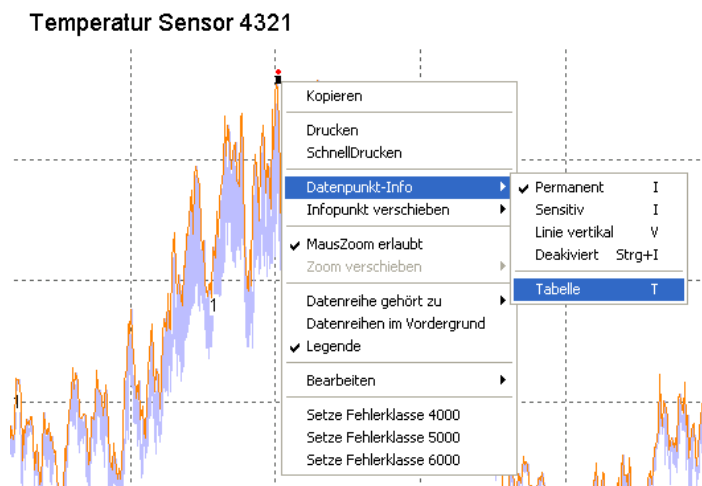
Temperatur Sensor 4321

Kopieren

Drucken
SchnellDrucken

Datenpunkt-Info
Infopunkt verschieben

MausZoom erlaubt
Zoom verschieben

Datenreihe gehört zu
Datenreihen im Vordergrund
Legende

Bearbeiten

Setze Fehlerklasse 4000
Setze Fehlerklasse 5000
Setze Fehlerklasse 6000

Permanent I
Sensitiv I
Linie vertikal V
Deakiviert Strg+I

Tabelle T

1
1